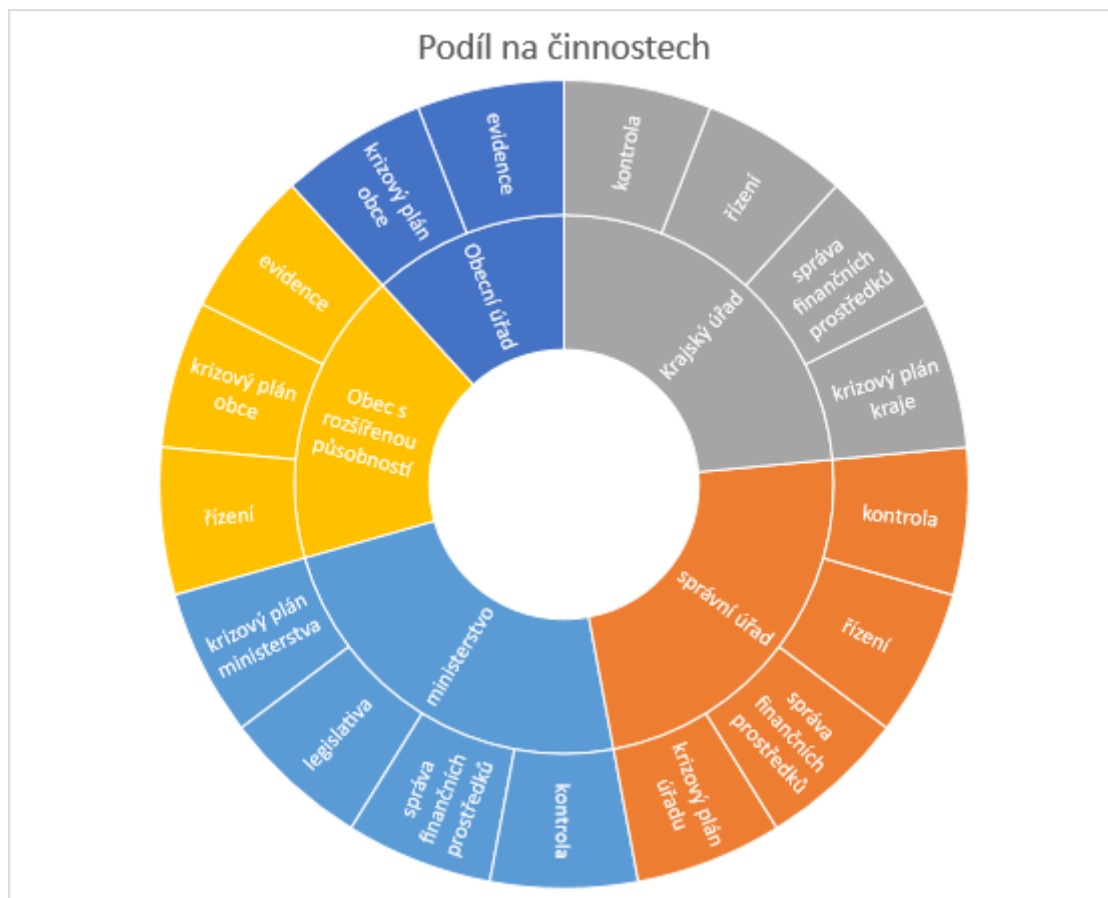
Podíl na činnostech

Krajský úřad
kontrola
řízení
správa finančních prostředků
krizový plán kraje

správní úřad
kontrola
řízení
správa finančních prostředků
krizový plán úřadu

ministerstvo
kontrola
správa finančních prostředků
legislativa
krizový plán ministerstva

Obec s rozšířenou působností
řízení
krizový plán obce
evidence

Obecní úřad
krizový plán obce
evidence